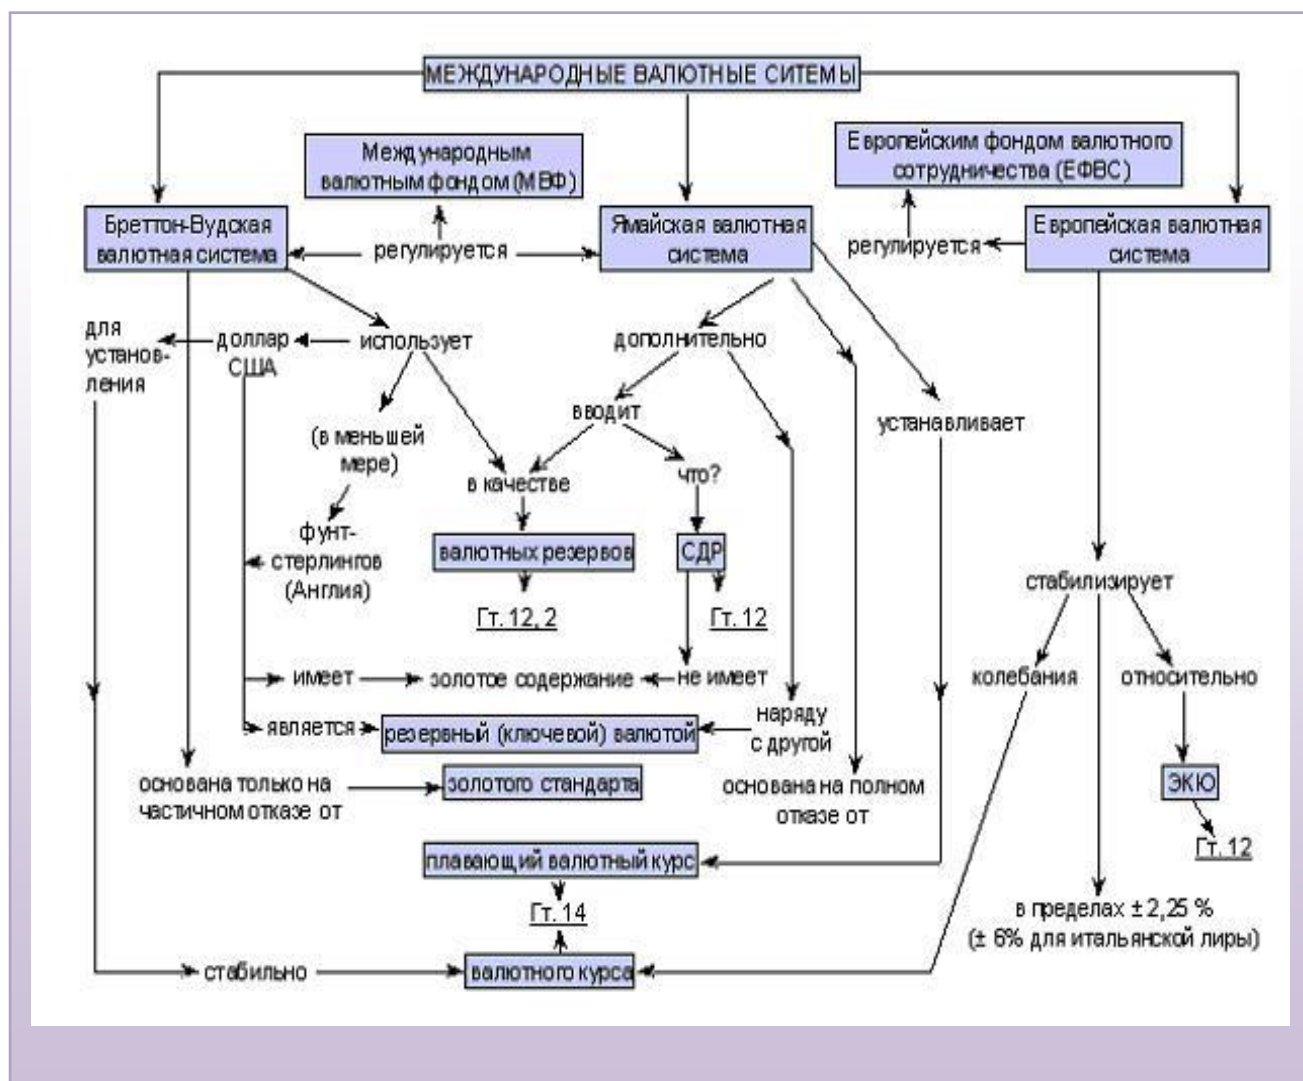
МЕЖДУНАРОДНЫЕ ВАЛЮТНЫЕ СИТЕМЫ

Международным валютным фондом (МВФ)

Европейским фондом валютного сотрудничества (ЕФВС)

Бреттон-Вудская валютная система

регулируется

Ямайская валютная система

регулируется

Европейская валютная система

для установления

доллар США

использует

дополнительно

вводит

устанавливает

(в меньшей мере)

в качестве

что?

фунт-стерлингов (Англия)

валютных резервов

СДР

Гт. 12, 2

Гт. 12

стабилизирует

имеет

золотое содержание

не имеет

колебания

относительно

является

резервный (ключевой) валютой

наряду с другой

основана только на частичном отказе от

золотого стандарта

основана на полном отказе от

ЭКЮ

Гт. 12

плавающий валютный курс

Гт. 14

в пределах ± 2,25 % (± 6% для итальянской лиры)

стабильно

валютного курса